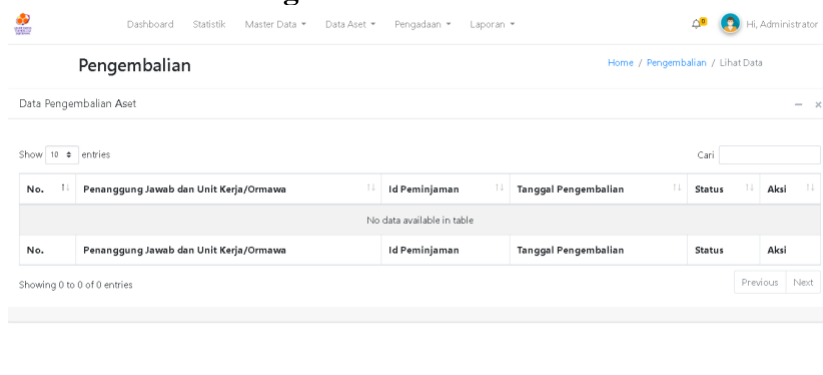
Dashboard Statistik Master Data ▾ Data Aset ▾ Pengadaan ▾ Laporan ▾

0 Hi, Administrator

Pengembalian

Home / Pengembalian / Lihat Data

Data Pengembalian Aset

– ×

Show 10 entries

Cari

| No. | Penanggung Jawab dan Unit Kerja/Ormawa | Id Peminjaman | Tanggal Pengembalian | Status | Aksi |
|---|---|---|---|---|---|
| No data available in table | | | | | |
| No. | Penanggung Jawab dan Unit Kerja/Ormawa | Id Peminjaman | Tanggal Pengembalian | Status | Aksi |

Showing 0 to 0 of 0 entries

Previous Next